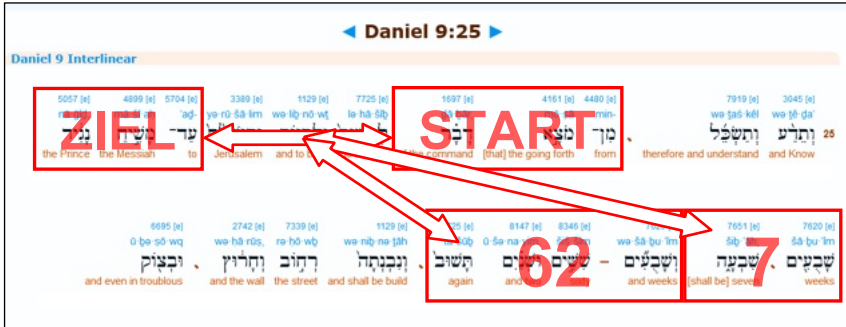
◄ Daniel 9:25 ►

Daniel 9 Interlinear

ZIEL

START

62

7

| 5057 [e] | 4899 [e] | 5704 [e] | 3389 [e] | 1129 [e] | 7725 [e] | 1697 [e] | 4161 [e] | 4480 [e] | 7919 [e] | 3045 [e] |
|---|---|---|---|---|---|---|---|---|---|---|
| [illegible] | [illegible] | 'aḏ- | yə rū šā lim | wə lib nō wṯ | lə hā šîḇ | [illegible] | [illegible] | min- | wə ṯaś kêl | wə ṯê ḏa' |
| נָגִ֔יד | מָשִׁ֣יחַ | עַד־ | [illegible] | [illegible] | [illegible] | דָבָ֗ר | מֹצָ֣א | מִן־ | וְתַשְׂכֵּ֡ל | וְתֵדַ֣ע |
| the Prince | the Messiah | to | Jerusalem | and to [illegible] | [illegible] | the command | [that] the going forth | from | therefore and understand | and Know |

25

| 6695 [e] | 2742 [e] | 7339 [e] | 1129 [e] | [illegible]35 [e] | 8147 [e] | 8346 [e] | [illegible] | 7651 [e] | 7620 [e] |
|---|---|---|---|---|---|---|---|---|---|
| ū ḇə ṣō wq | wə ḥā rūṣ | rə ḥō wḇ | wə niḇ nə ṯāh | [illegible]šūḇ | ū šə na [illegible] | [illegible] | wə šā ḇu 'îm | šiḇ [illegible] | šā ḇu 'îm |
| וּבְצ֖וֹק | וְחָר֔וּץ | רְח֣וֹב | וְנִבְנְתָ֞ה | תָּשׁ֗וּב | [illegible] | שִׁשִּׁ֣ים | וְשָׁבֻעִ֞ים | שִׁבְעָ֑ה | שָׁבֻעִ֣ים |
| and even in troublous | and the wall | the street | and shall be build | again | and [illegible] | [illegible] | and weeks | [shall be] seven | weeks |